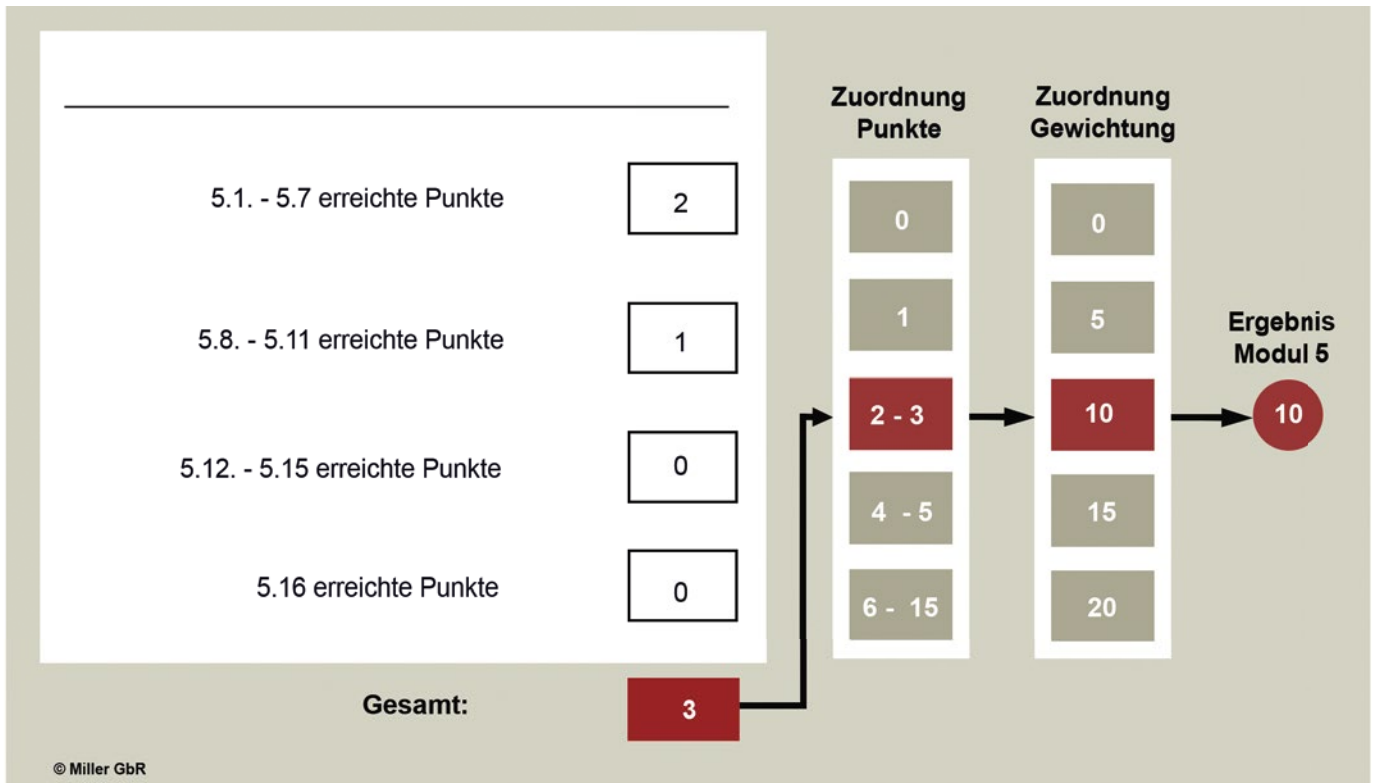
5.1. - 5.7 erreichte Punkte
2

5.8. - 5.11 erreichte Punkte
1

5.12. - 5.15 erreichte Punkte
0

5.16 erreichte Punkte
0

Gesamt:
3

Zuordnung Punkte
0
1
2 - 3
4 - 5
6 - 15

Zuordnung Gewichtung
0
5
10
15
20

Ergebnis Modul 5
10

© Miller GbR